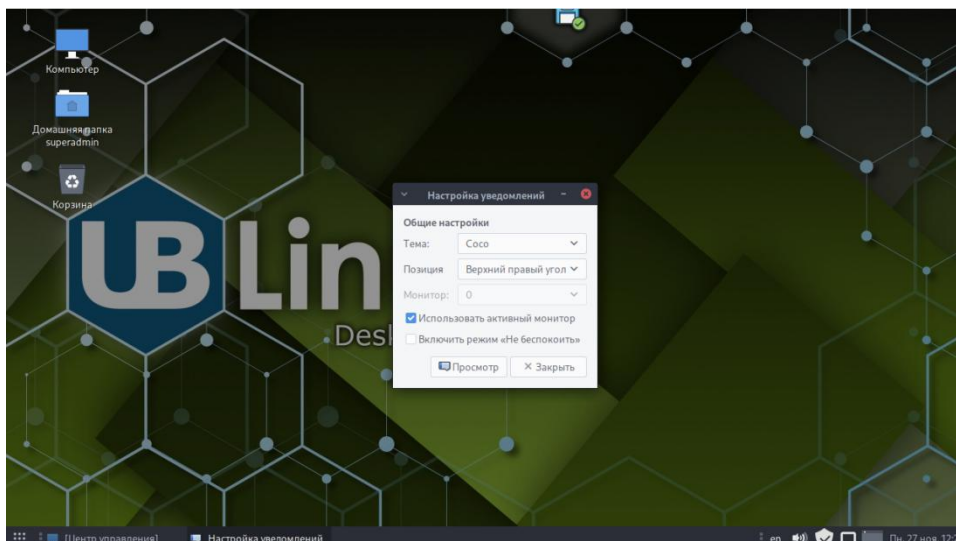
Компьютер

Домашняя папка superadmin

Корзина

UB Lin

Desk

Настройка уведомлений

Общие настройки

Тема: Coco

Позиция Верхний правый угол

Монитор: 0

Использовать активный монитор

Включить режим «Не беспокоить»

Просмотр

× Закрыть

[Центр управления]

Настройка уведомлений

en

Пн, 27 ноя, 12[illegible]